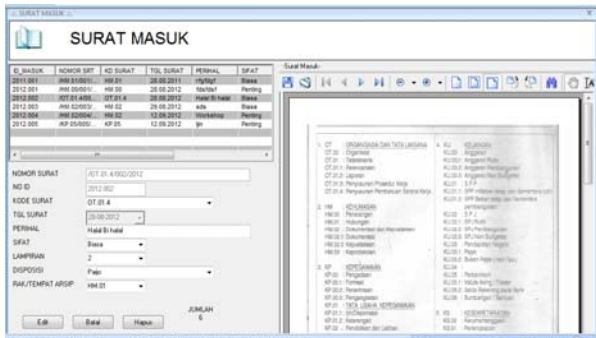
SURAT MASUK

SURAT MASUK

| ID_MASUK | NOMOR SRT | KD SURAT | TGL SURAT | PERIHAL | SIFAT |
|---|---|---|---|---|---|
| 2011.001 | /HM.01/001/... | HM.01 | 28.05.2011 | rfgfdgf | Biasa |
| 2012.001 | /HM.00/001/... | HM.00 | 28.05.2012 | fdsfdsf | Penting |
| 2012.002 | /OT.01.4/00... | OT.01.4 | 28.06.2012 | Halal Bi halal | Biasa |
| 2012.003 | /HM.02/003/... | HM.02 | 29.05.2012 | sda | Biasa |
| 2012.004 | /HM.02/004/... | HM.02 | 12.06.2012 | Workshop | Penting |
| 2012.005 | /KP.05/005/... | KP.05 | 12.06.2012 | ljin | Penting |

NOMOR SURAT /OT.01.4/002/2012
NO ID 2012.002
KODE SURAT OT.01.4
TGL SURAT 28-06-2012
PERIHAL Halal Bi halal
SIFAT Biasa
LAMPIRAN 2
DISPOSISI Pajo
RAK/TEMPAT ARSIP HM.01

JUMLAH 6

Edit Batal Hapus

Surat Masuk

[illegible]